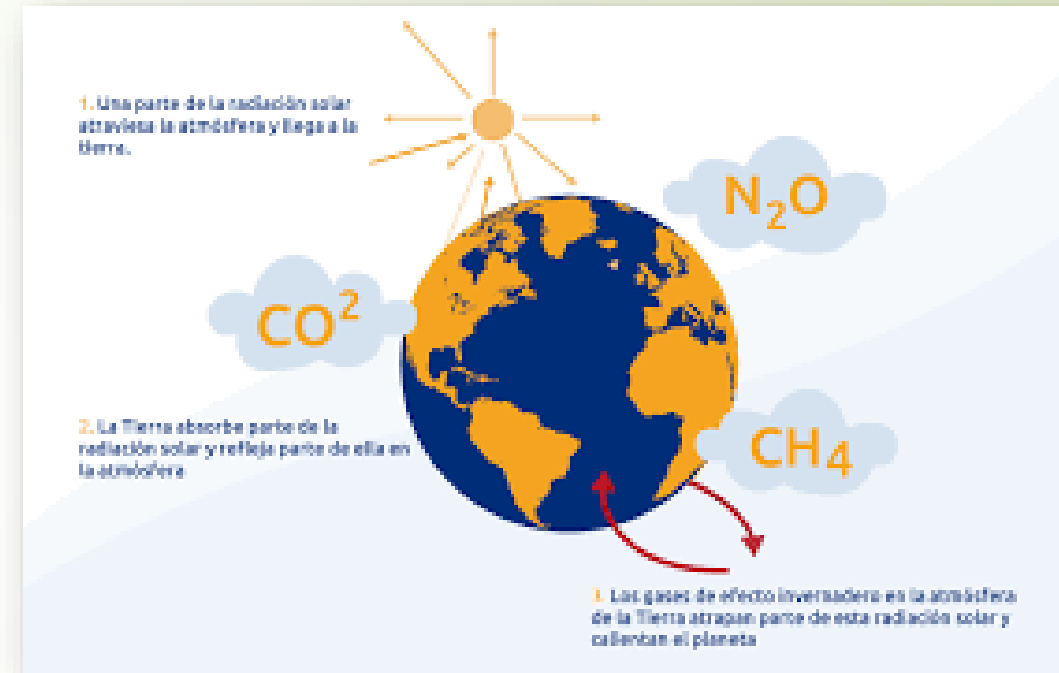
1. Una parte de la radiación solar atraviesa la atmósfera y llega a la tierra.

$N_2O$

$CO^2$

2. La Tierra absorbe parte de la radiación solar y refleja parte de ella en la atmósfera

$CH_4$

3. Los gases de efecto invernadero en la atmósfera de la Tierra atrapan parte de esta radiación solar y calientan el planeta